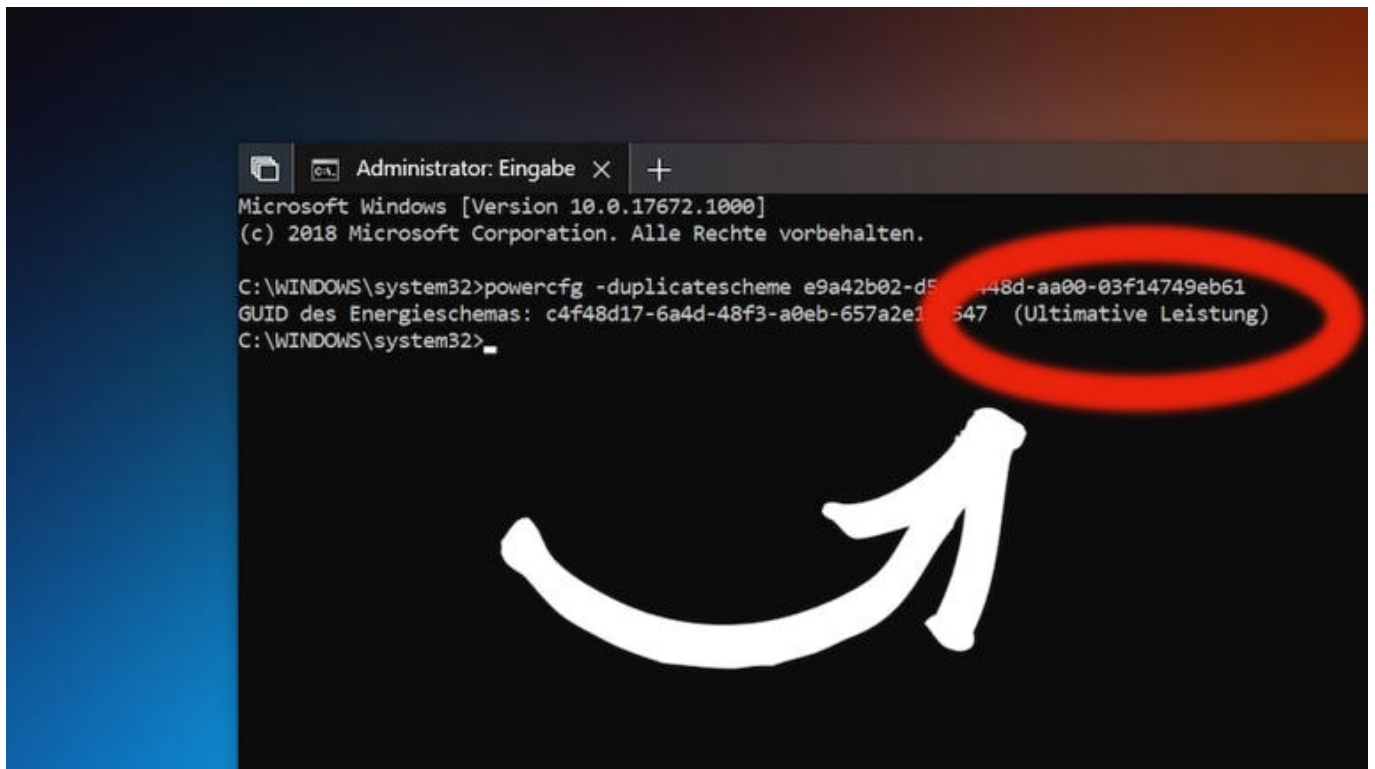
Administrator: Eingabe ✕ +

Microsoft Windows [Version 10.0.17672.1000]
(c) 2018 Microsoft Corporation. Alle Rechte vorbehalten.

C:\WINDOWS\system32>powercfg -duplicatescheme e9a42b02-d5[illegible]48d-aa00-03f14749eb61
GUID des Energieschemas: c4f48d17-6a4d-48f3-a0eb-657a2e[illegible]547 (Ultimative Leistung)
C:\WINDOWS\system32>_